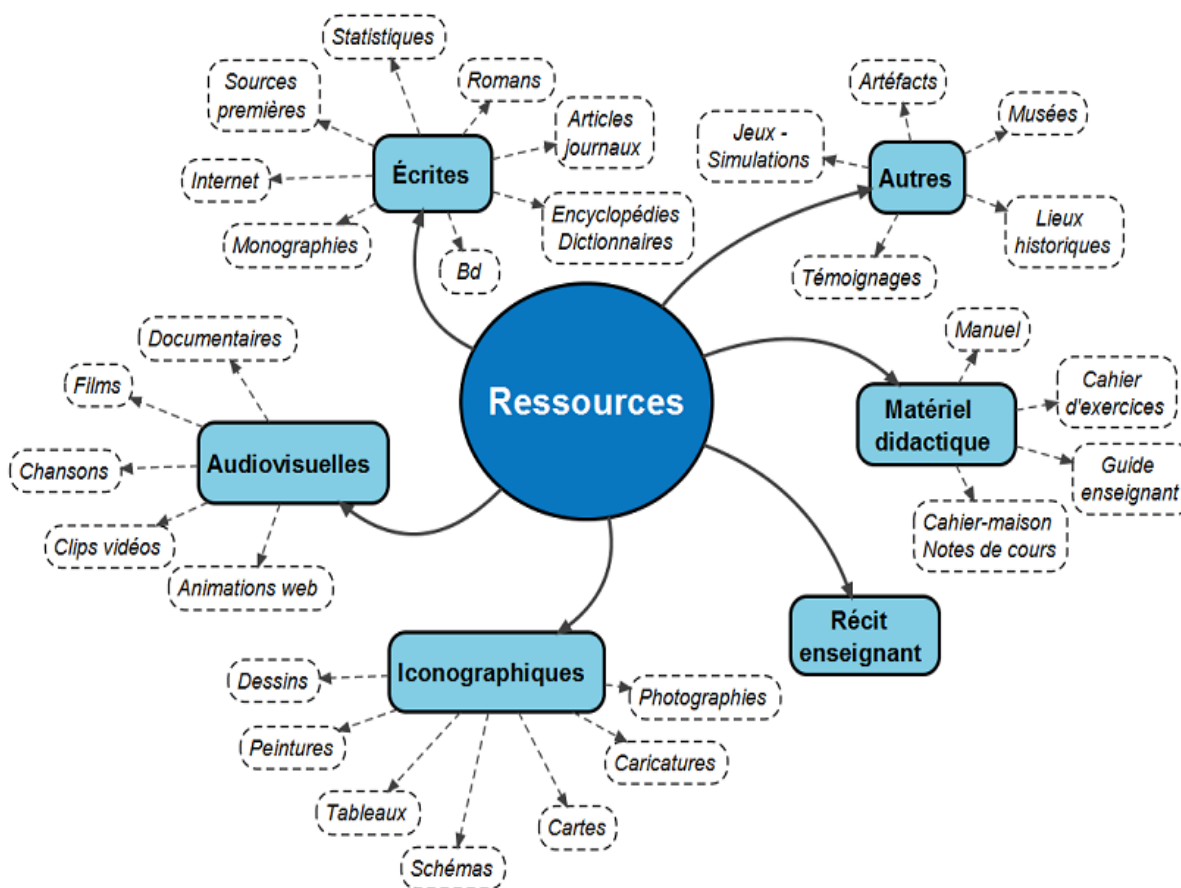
Statistiques

Sources premières

Romans

Articles journaux

Internet

Écrites

Encyclopédies Dictionnaires

Monographies

Bd

Artéfacts

Musées

Jeux - Simulations

Autres

Lieux historiques

Témoignages

Documentaires

Films

Ressources

Manuel

Cahier d'exercices

Chansons

Audiovisuelles

Matériel didactique

Guide enseignant

Clips vidéos

Cahier-maison Notes de cours

Animations web

Récit enseignant

Dessins

Iconographiques

Photographies

Peintures

Caricatures

Tableaux

Cartes

Schémas